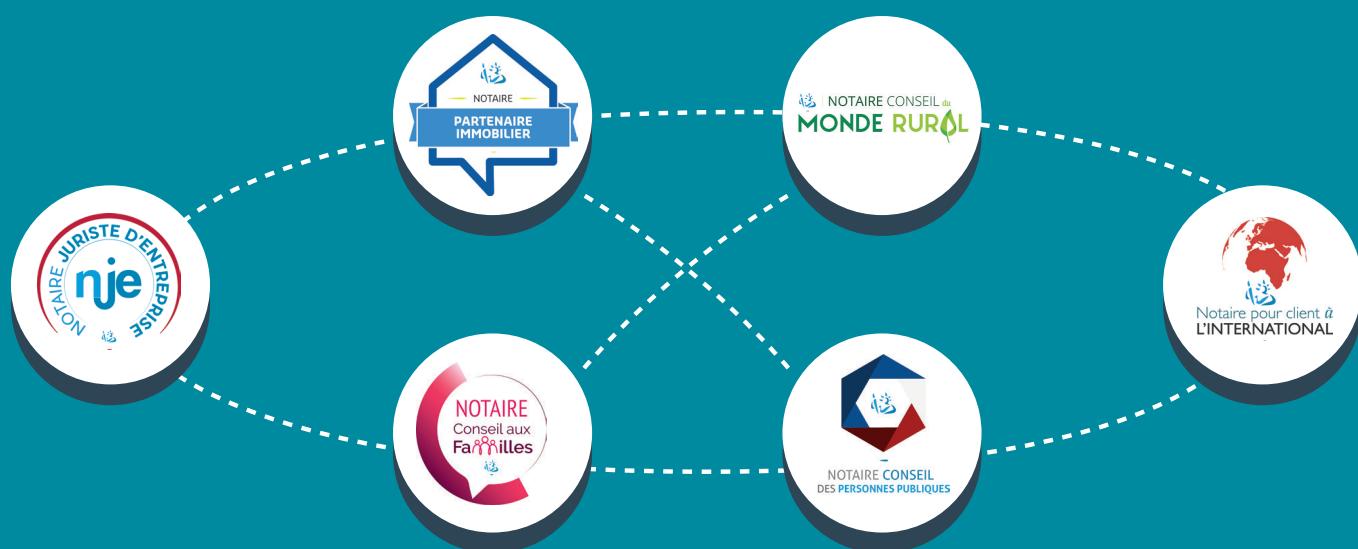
NOTAIRE JURISTE D'ENTREPRISE
nje

NOTAIRE
PARTENAIRE IMMOBILIER

NOTAIRE CONSEIL du
MONDE RURAL

Notaire pour client à
L'INTERNATIONAL

NOTAIRE
Conseil aux
Familles

NOTAIRE CONSEIL
DES PERSONNES PUBLIQUES